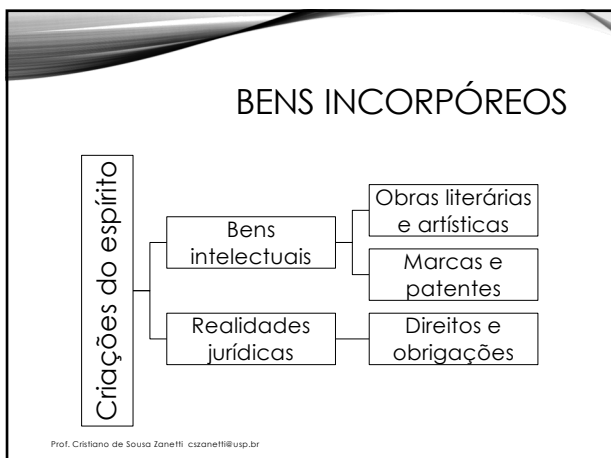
BENS INCORPÓREOS

Criações do espírito

Bens intelectuais

Obras literárias e artísticas

Marcas e patentes

Realidades jurídicas

Direitos e obrigações

Prof. Cristiano de Sousa Zanetti czanetti@usp.br